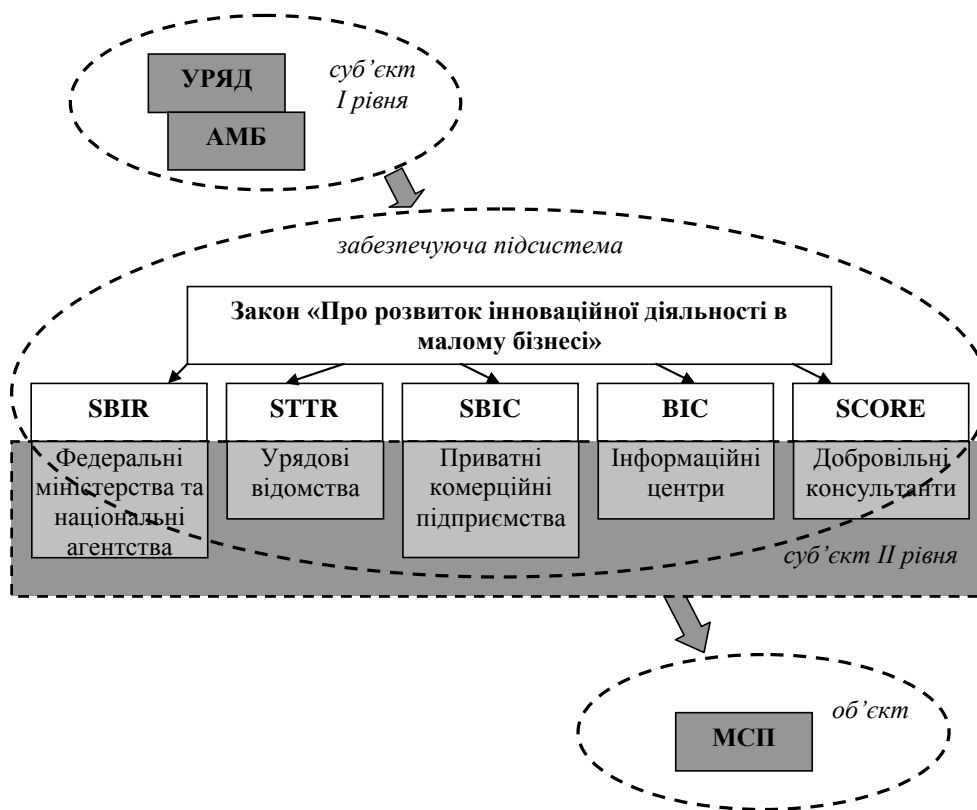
УРЯД

АМБ

суб'єкт І рівня

забезпечуюча підсистема

Закон «Про розвиток інноваційної діяльності в малому бізнесі»

SBIR

STTR

SBIC

BIC

SCORE

Федеральні міністерства та національні агентства

Урядові відомства

Приватні комерційні підприємства

Інформаційні центри

Добровільні консультанти

суб'єкт II рівня

МСП

об'єкт